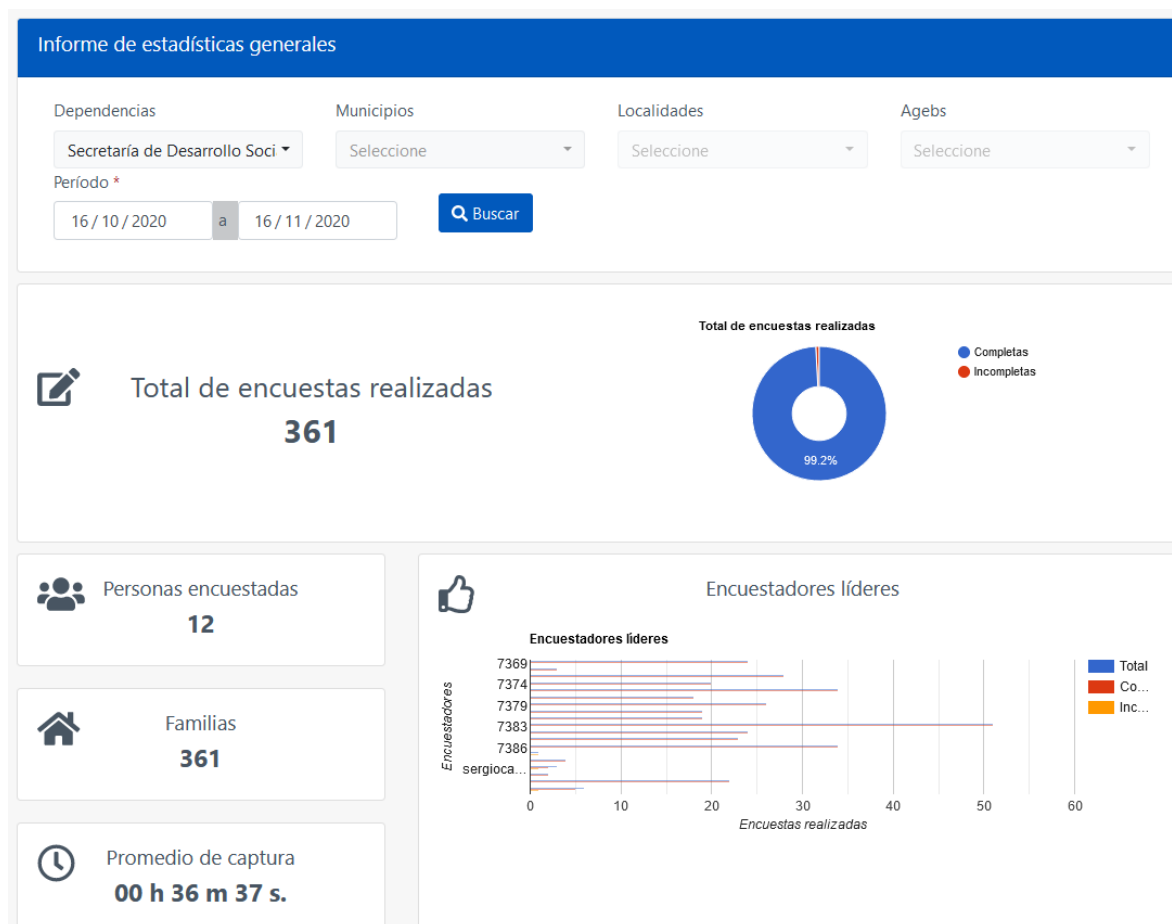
Informe de estadísticas generales

Dependencias
Secretaría de Desarrollo Soci
Municipios
Seleccione
Localidades
Seleccione
Agebs
Seleccione
Período *
16 / 10 / 2020 a 16 / 11 / 2020
Buscar

Total de encuestas realizadas
361

Total de encuestas realizadas
Completas
Incompletas
99.2%

Personas encuestadas
12

Familias
361

Promedio de captura
00 h 36 m 37 s.

Encuestadores líderes

Encuestadores líderes
7369
7374
7379
7383
7386
sergioca...
Encuestadores
0 10 20 30 40 50 60
Encuestas realizadas
Total
Co...
Inc...